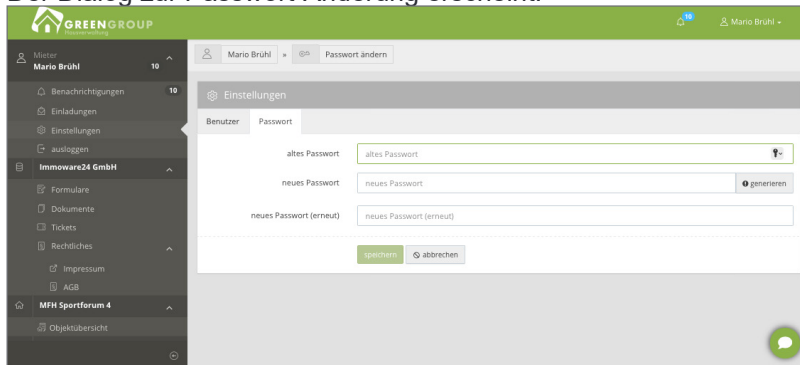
Der Dialog zur Passwort-Änderung erscheint.

GREENGROUP
Hausverwaltung

10
Mario Brühl

Mieter
Mario Brühl 10

Benachrichtigungen 10
Einladungen
Einstellungen
ausloggen
Immoware24 GmbH
Formulare
Dokumente
Tickets
Rechtliches
Impressum
AGB
MFH Sportforum 4
Objektübersicht

Mario Brühl » Passwort ändern

Einstellungen

Benutzer
Passwort

altes Passwort
altes Passwort
neues Passwort
neues Passwort
generieren
neues Passwort (erneut)
neues Passwort (erneut)

speichern
abbrechen